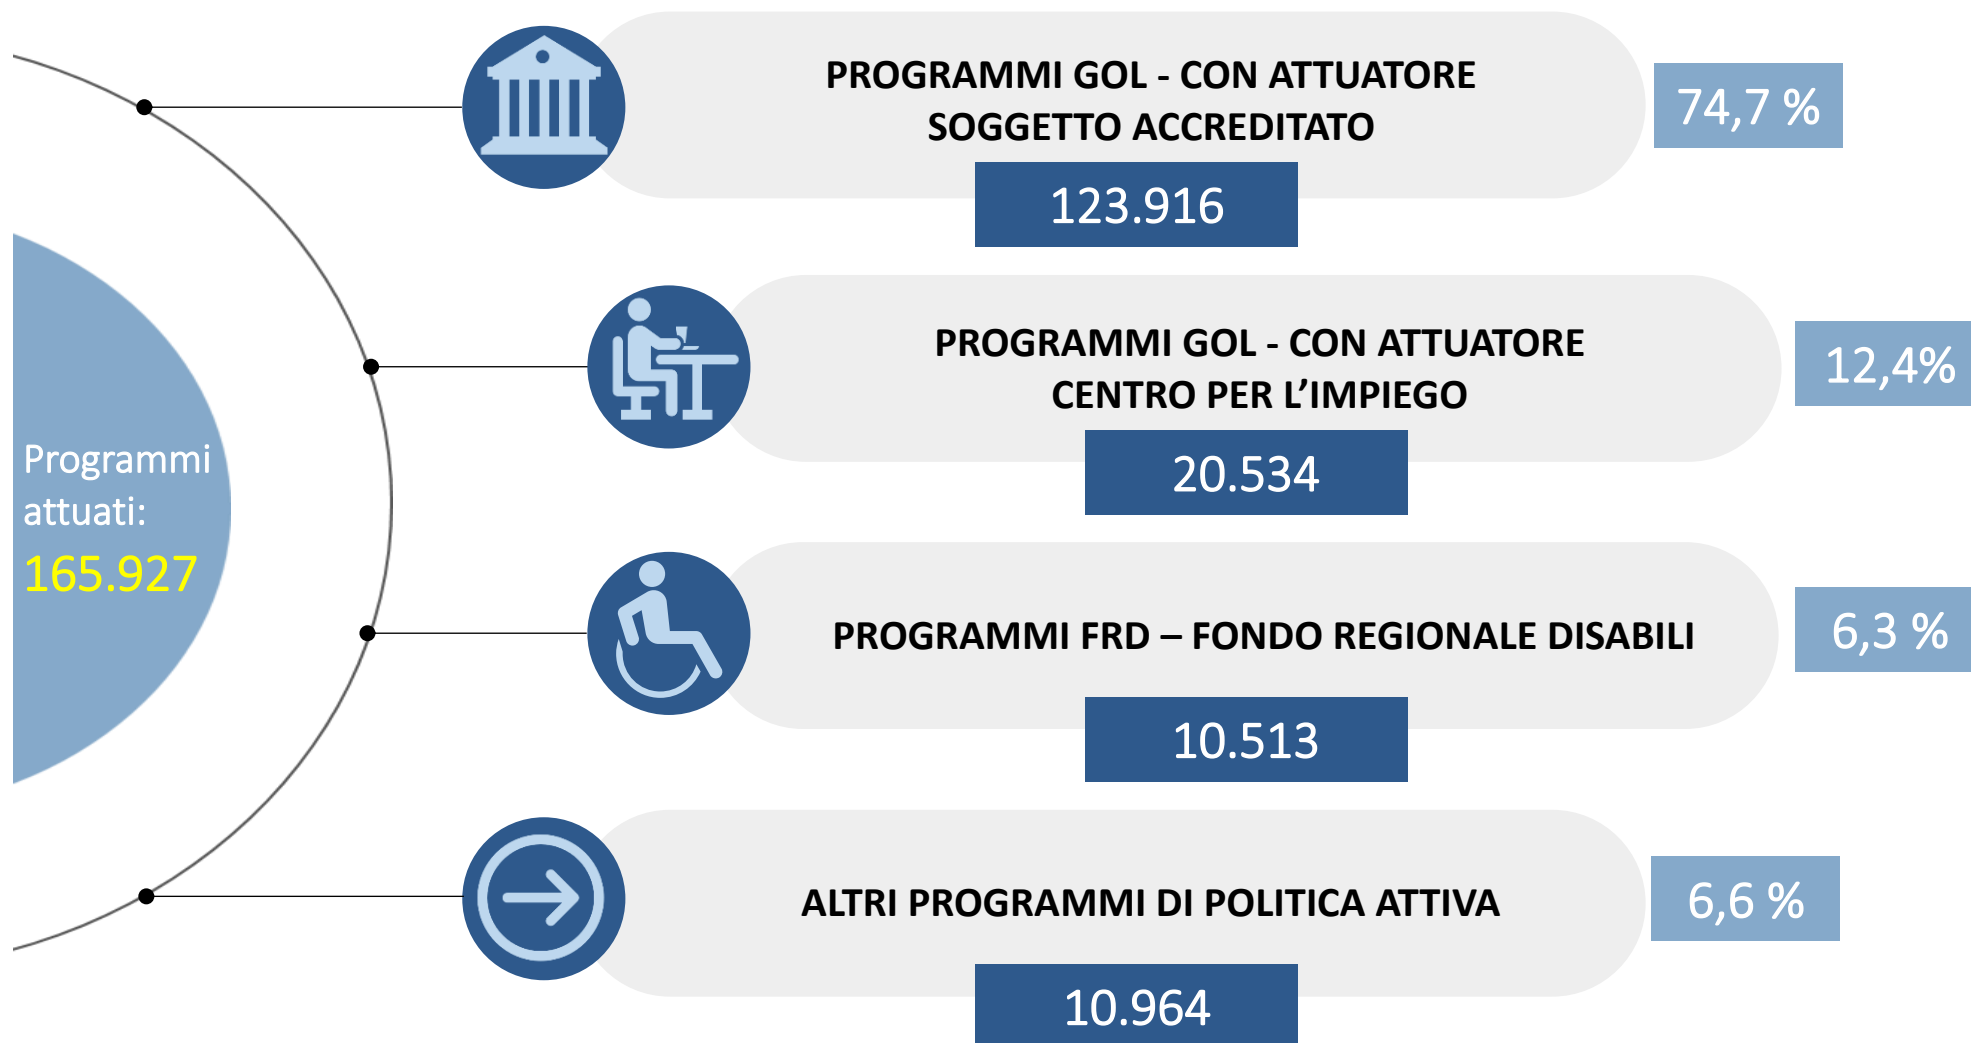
Programmi attuati:
165.927

PROGRAMMI GOL - CON ATTUATORE SOGGETTO ACCREDITATO
123.916
74,7 %

PROGRAMMI GOL - CON ATTUATORE CENTRO PER L'IMPIEGO
20.534
12,4%

PROGRAMMI FRD – FONDO REGIONALE DISABILI
10.513
6,3 %

ALTRI PROGRAMMI DI POLITICA ATTIVA
10.964
6,6 %